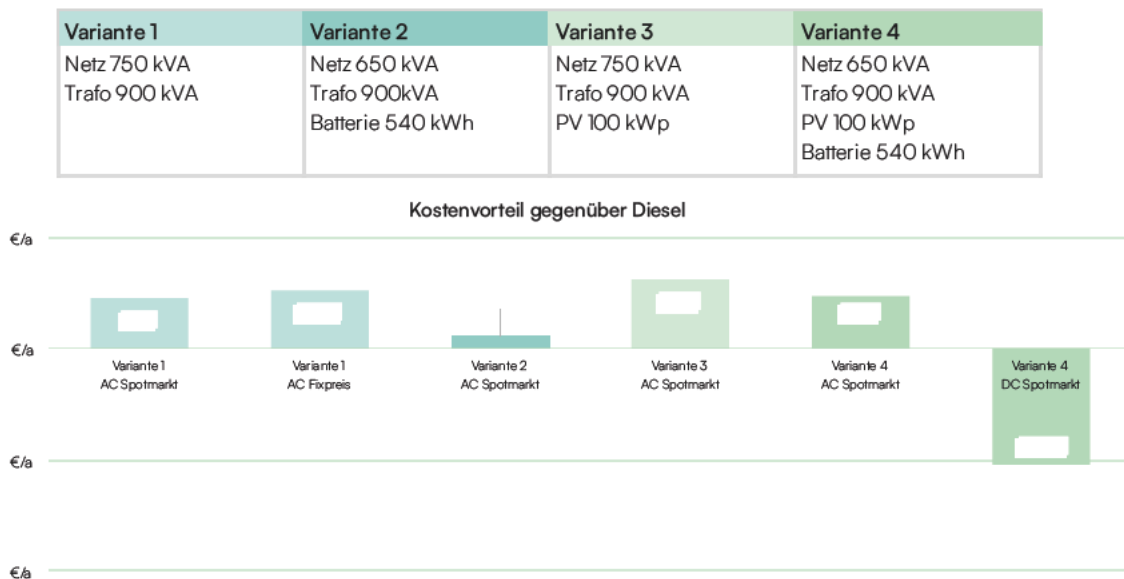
| Variante 1 | Variante 2 | Variante 3 | Variante 4 |
|---|---|---|---|
| Netz 750 kVA<br>Trafo 900 kVA | Netz 650 kVA<br>Trafo 900kVA<br>Batterie 540 kWh | Netz 750 kVA<br>Trafo 900 kVA<br>PV 100 kWp | Netz 650 kVA<br>Trafo 900 kVA<br>PV 100 kWp<br>Batterie 540 kWh |

Kostenvorteil gegenüber Diesel

€/a

€/a

€/a

€/a

Variante 1
AC Spotmarkt

Variante 1
AC Fixpreis

Variante 2
AC Spotmarkt

Variante 3
AC Spotmarkt

Variante 4
AC Spotmarkt

Variante 4
DC Spotmarkt